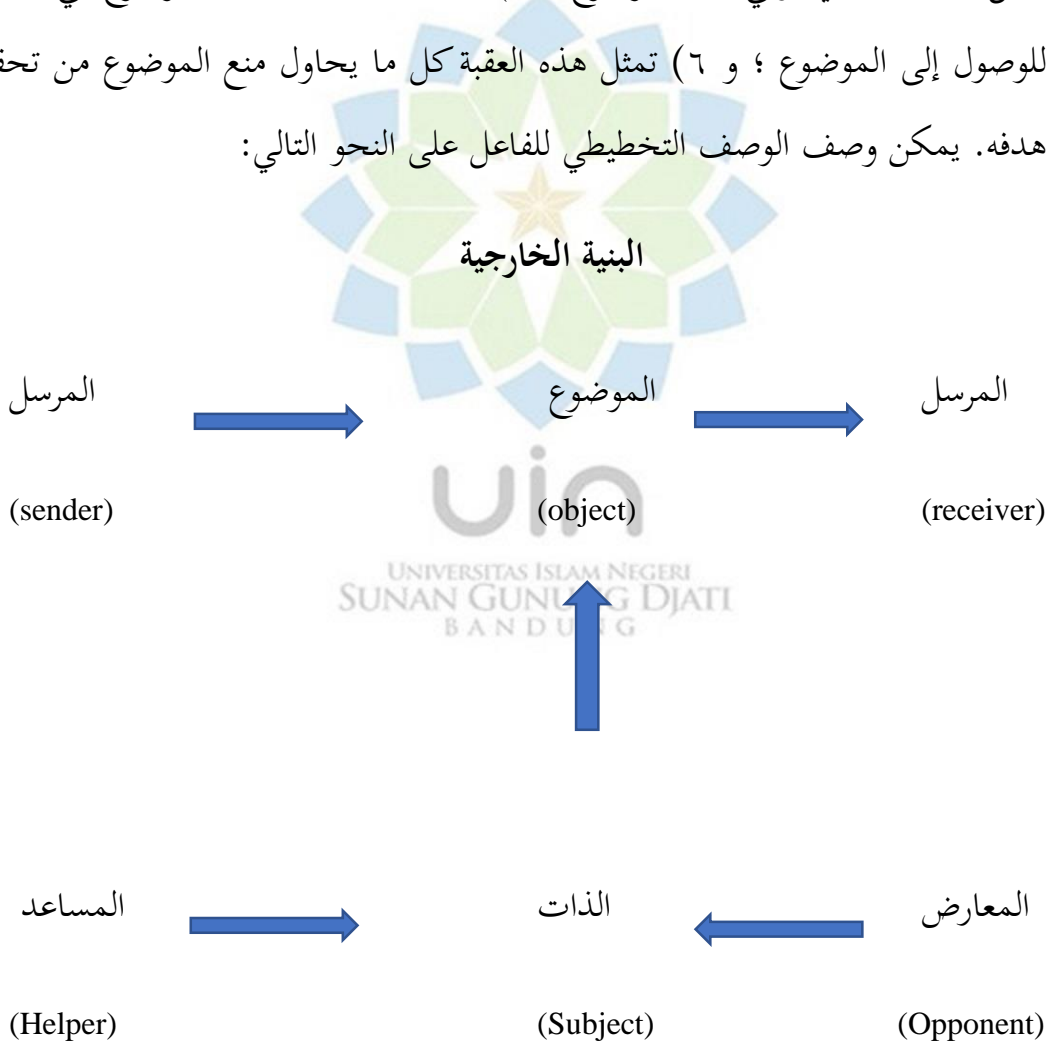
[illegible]
للوصول إلى الموضوع ؛ و ٦) تمثل هذه العقبة كل ما يحاول منع الموضوع من تحق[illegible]
هدفه. يمكن وصف الوصف التخطيطي للفاعل على النحو التالي:

البنية الخارجية

المرسل الموضوع المرسل

(sender) (object) (receiver)

UIN
UNIVERSITAS ISLAM NEGERI
SUNAN GUNUNG DJATI
BANDUNG

المساعد الذات المعارض

(Helper) (Subject) (Opponent)